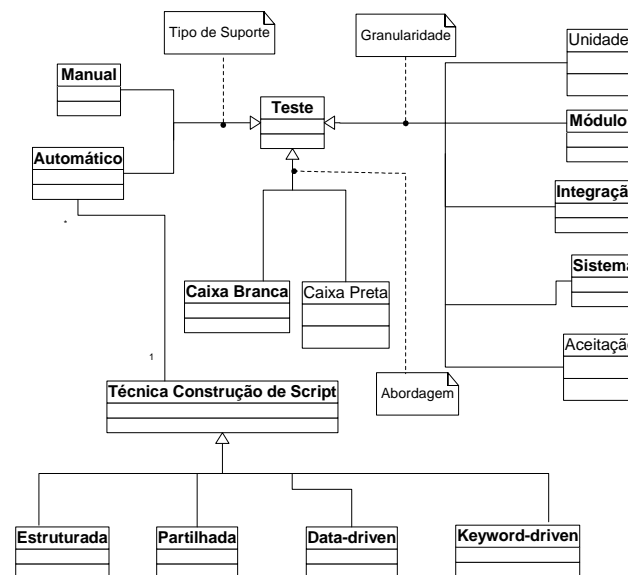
Tipo de Suporte

Granularidade

Manual

Teste

Automático

Unidade

Módulo

Integraçã

Sistema

Aceitaçã

Caixa Branca

Caixa Preta

Abordagem

*

1

Técnica Construção de Script

Estruturada

Partilhada

Data-driven

Keyword-driven